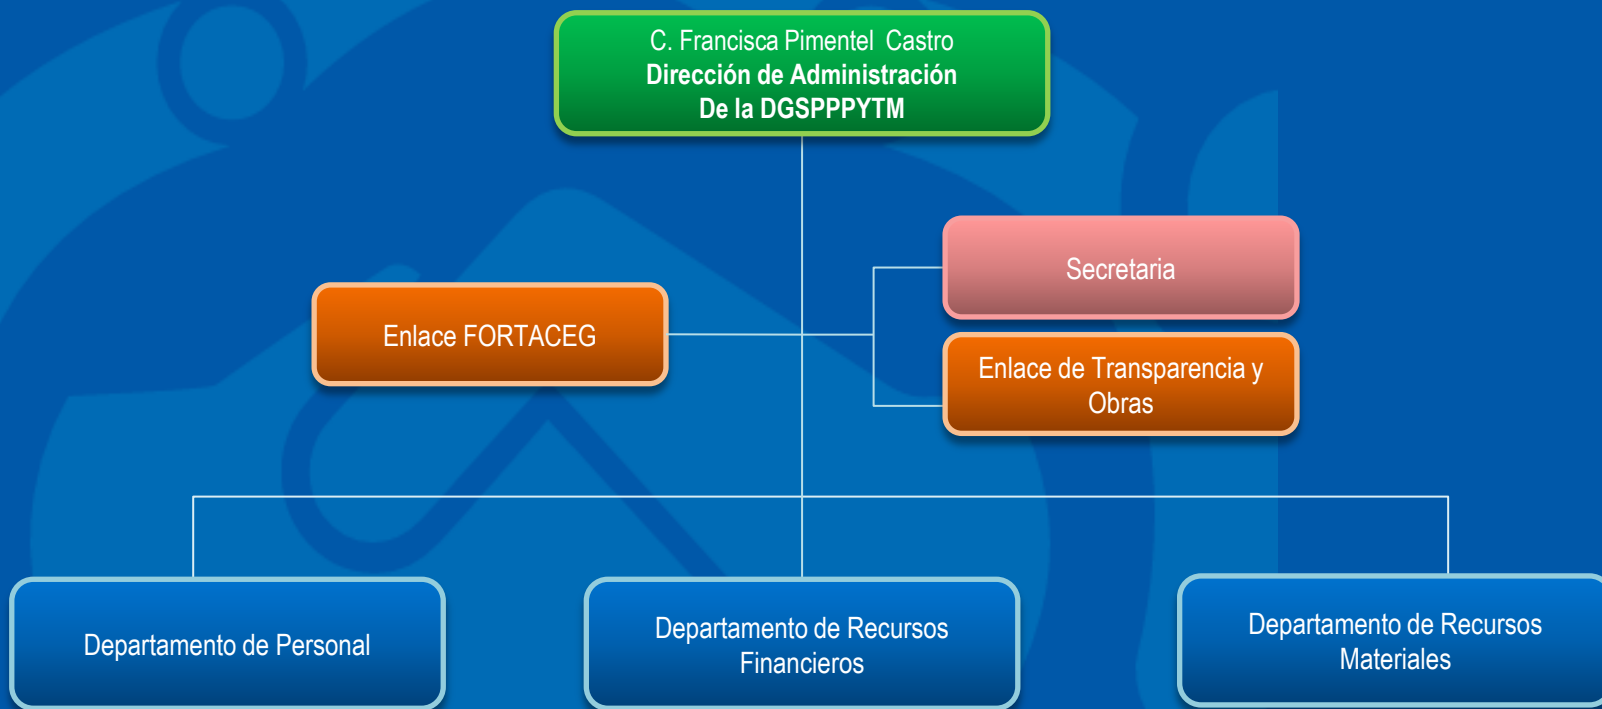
C. Francisca Pimentel Castro
Dirección de Administración
De la DGSPPPYTM

Secretaria

Enlace FORTACEG

Enlace de Transparencia y Obras

Departamento de Personal

Departamento de Recursos Financieros

Departamento de Recursos Materiales